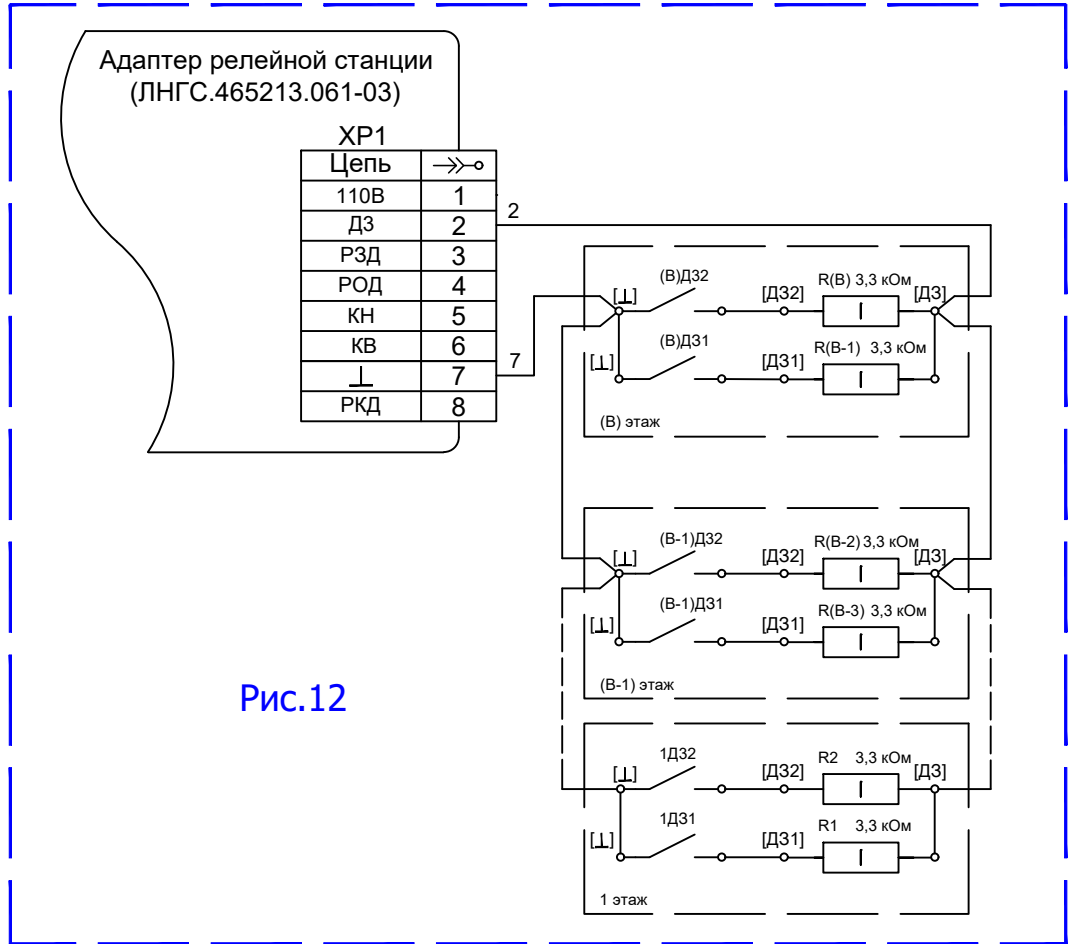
Адаптер релейной станции
(ЛНГС.465213.061-03)

XP1

| Цепь | $\rightarrow\!\!\succ\!\!\circ$ |
|---|---|
| 110В | 1 |
| Д3 | 2 |
| РЗД | 3 |
| РОД | 4 |
| КН | 5 |
| КВ | 6 |
| $\perp$ | 7 |
| РКД | 8 |

2

7

[$\perp$] (В)Д32 [Д32] R(В) 3,3 кОм [Д3]

[$\perp$] (В)Д31 [Д31] R(В-1) 3,3 кОм

(В) этаж

[$\perp$] (В-1)Д32 [Д32] R(В-2) 3,3 кОм [Д3]

[$\perp$] (В-1)Д31 [Д31] R(В-3) 3,3 кОм

(В-1) этаж

Рис.12

[$\perp$] 1Д32 [Д32] R2 3,3 кОм [Д3]

[$\perp$] 1Д31 [Д31] R1 3,3 кОм

1 этаж